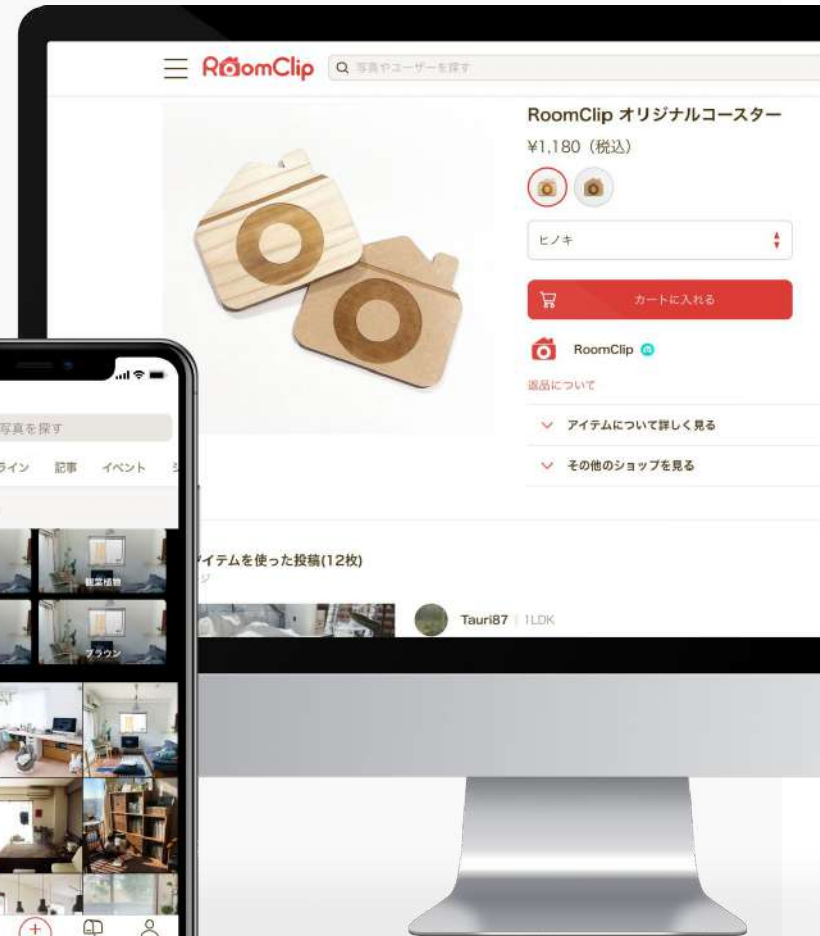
RoomClip

写真やユーザーを探す

RoomClip オリジナルコースター

¥1,180 (税込)

ヒノキ

カートに入れる

RoomClip

返品について

アイテムについて詳しく見る

その他のショップを見る

イテムを使った投稿(12枚)

Tauri87 | 1LDK

写真を探す

ライン 記事 イベント

観葉植物

ブラウン